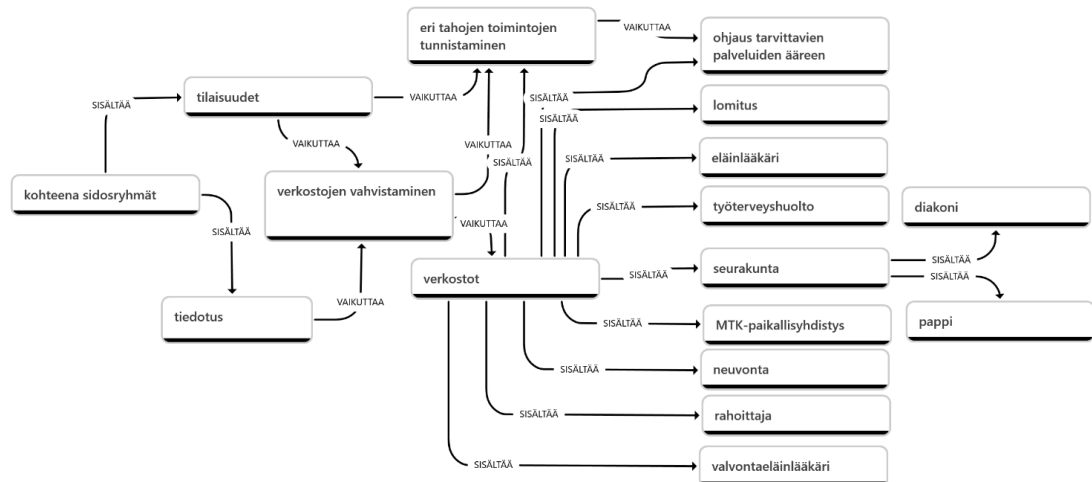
eri tahojen toimintojen tunnistaminen

VAIKUTTAA

ohjaus tarvittavien palveluiden ääreen

SISÄLTÄÄ

tilaisuudet

VAIKUTTAA

SISÄLTÄÄ

lomitus

SISÄLTÄÄ

VAIKUTTAA

VAIKUTTAA

SISÄLTÄÄ

SISÄLTÄÄ

eläinlääkäri

kohteena sidosryhmät

verkostojen vahvistaminen

SISÄLTÄÄ

työterveyshuolto

diakoni

SISÄLTÄÄ

VAIKUTTAA

verkostot

SISÄLTÄÄ

seurakunta

SISÄLTÄÄ

SISÄLTÄÄ

VAIKUTTAA

tiedotus

SISÄLTÄÄ

MTK-paikallisyhdistys

pappi

SISÄLTÄÄ

neuvonta

SISÄLTÄÄ

rahoittaja

SISÄLTÄÄ

valvontaeläinlääkäri